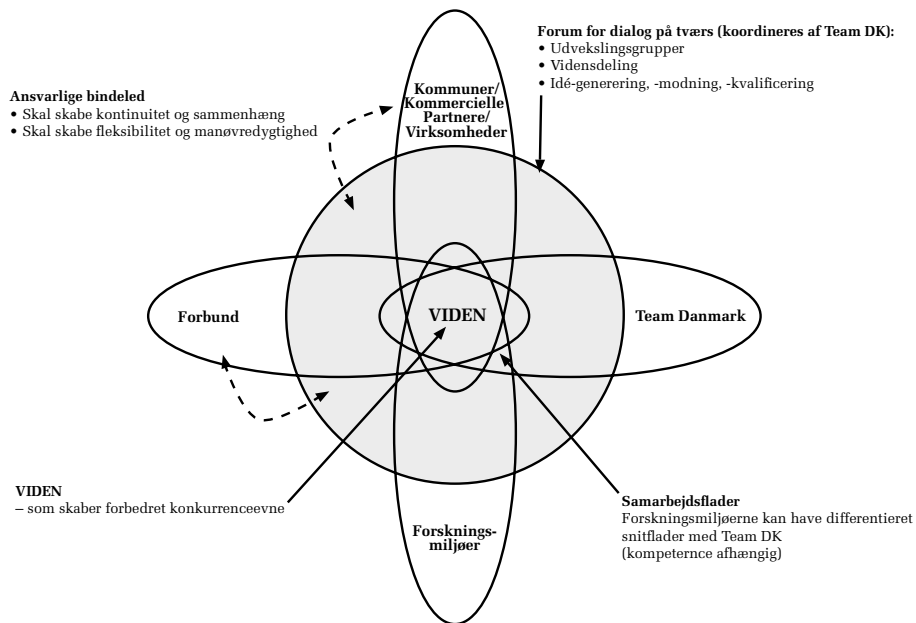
Forum for dialog på tværs (koordineres af Team DK):
• Udvekslingsgrupper
• Vidensdeling
• Idé-generering, -modning, -kvalificering

Ansvarlige bindeled
• Skal skabe kontinuitet og sammenhæng
• Skal skabe fleksibilitet og manøvredygtighed

Kommuner/ Kommercielle Partnere/ Virksomheder

Forbund

VIDEN

Team Danmark

Forsknings-miljøer

VIDEN
– som skaber forbedret konkurrenceevne

Samarbejdsflader
Forskningsmiljøerne kan have differentieret snitflader med Team DK (kompeterence afhængig)